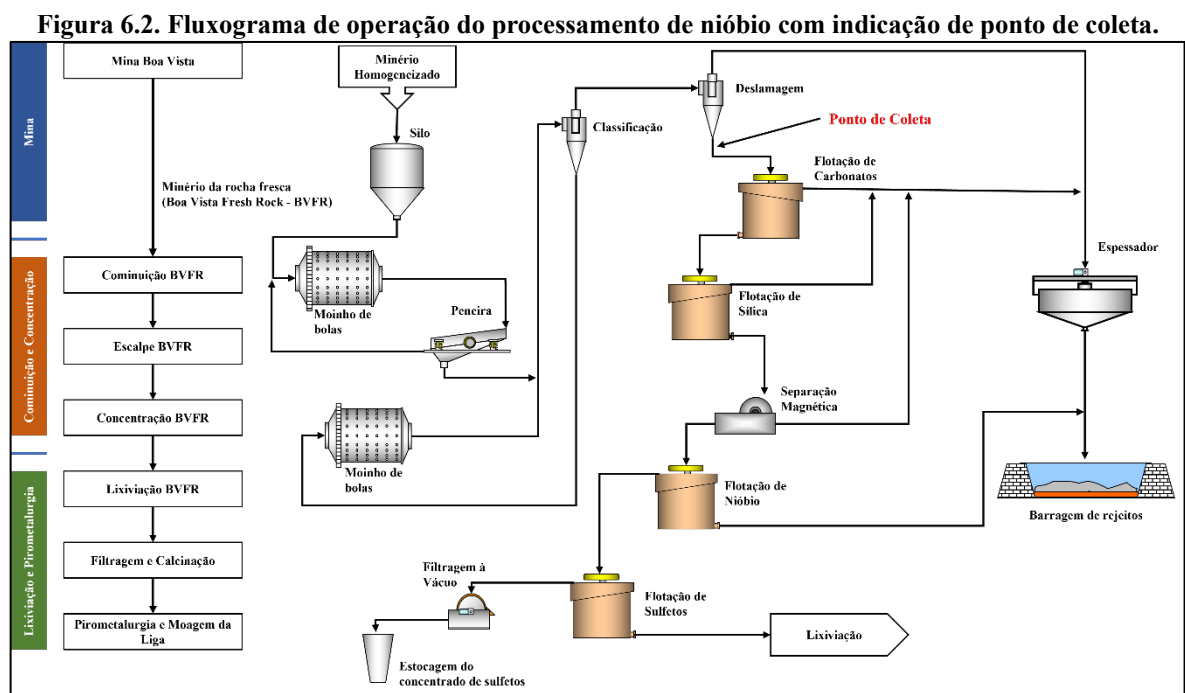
Figura 6.2. Fluxograma de operação do processamento de nióbio com indicação de ponto de coleta.

Mina

Comminuição e Concentração

Lixiviação e Pirometalurgia

Mina Boa Vista

Minério da rocha fresca (Boa Vista Fresh Rock - BVFR)

Cominuição BVFR

Escalpe BVFR

Concentração BVFR

Lixiviação BVFR

Filtragem e Calcinação

Pirometalurgia e Moagem da Liga

Minério Homogeneizado

Silo

Moinho de bolas

Peneira

Moinho de bolas

Classificação

Deslamagem

Ponto de Coleta

Flotação de Carbonatos

Flotação de Sílica

Separação Magnética

Flotação de Nióbio

Filtragem à Vácuo

Flotação de Sulfetos

Lixiviação

Estocagem do concentrado de sulfetos

Espessador

Barragem de rejeitos